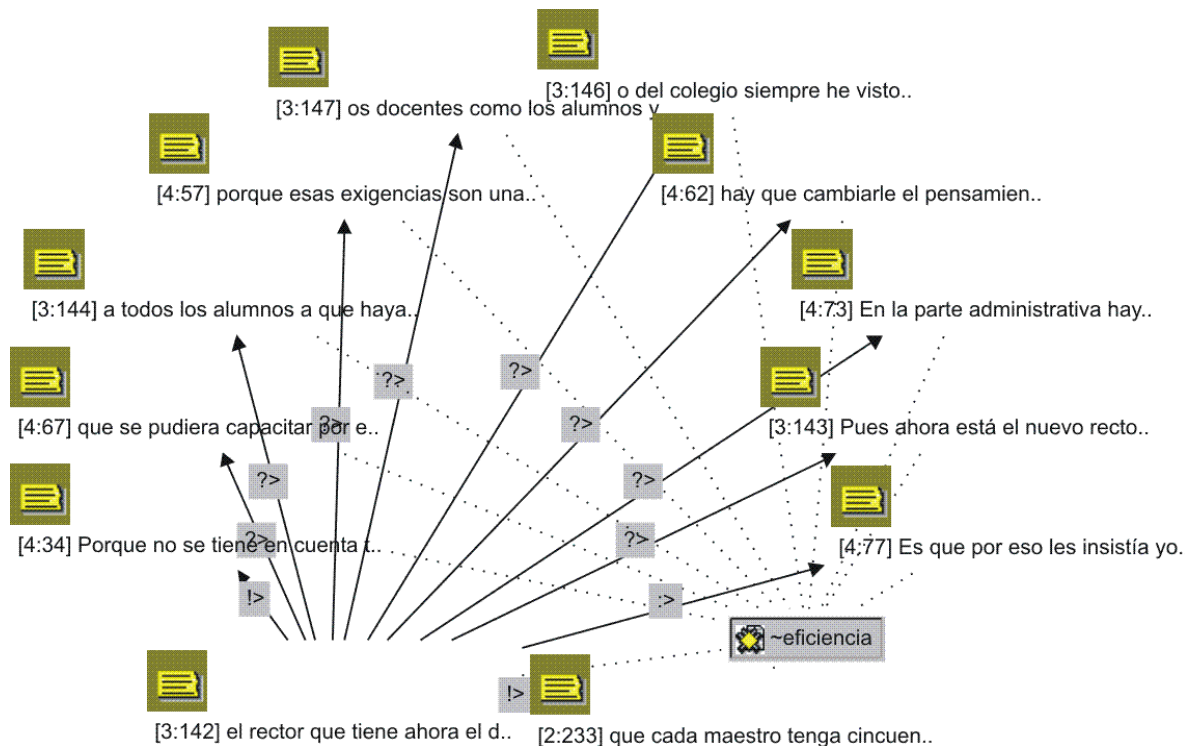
[3:146] o del colegio siempre he visto..

[3:147] os docentes como los alumnos y..

[4:57] porque esas exigencias son una..

[4:62] hay que cambiarle el pensamien..

[3:144] a todos los alumnos a que haya..

[4:73] En la parte administrativa hay..

?>

?>

[4:67] que se pudiera capacitar por e..

?>

?>

[3:143] Pues ahora está el nuevo recto..

?>

?>

[4:34] Porque no se tiene en cuenta t..

?>

?>

[4:77] Es que por eso les insistía yo.

!>

:>

~eficiencia

!>

[3:142] el rector que tiene ahora el d..

[2:233] que cada maestro tenga cincuen..